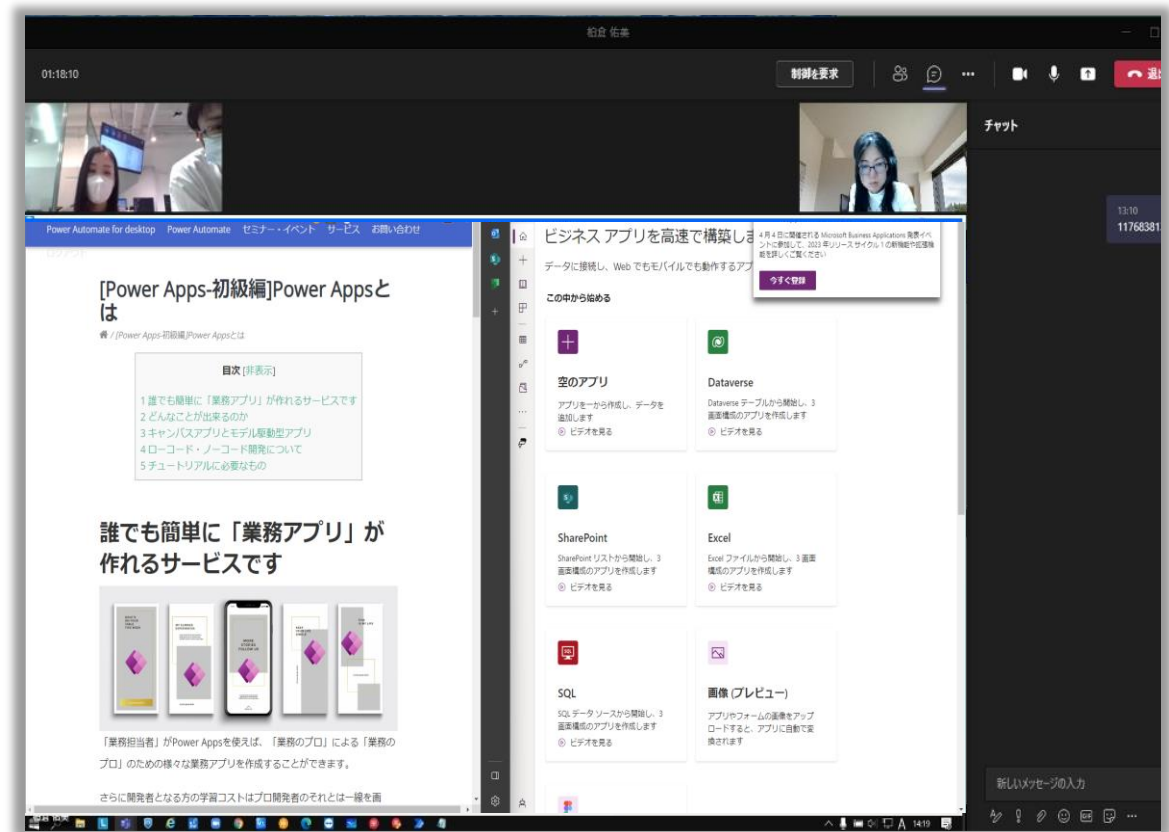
柏倉 佑美

01:18:10

制御を要求

退

チャット

13:10
11768381

Power Automate for desktop Power Automate セミナー・イベント サービス お問い合わせ

ログアウト

[Power Apps-初級編]Power Appsとは

/ [Power Apps-初級編]Power Appsとは

目次 [非表示]

1 誰でも簡単に「業務アプリ」が作れるサービスです
2 どんなことが出来るのか
3 キャンパスアプリとモデル駆動型アプリ
4 ローコード・ノーコード開発について
5 チュートリアルに必要なもの

誰でも簡単に「業務アプリ」が作れるサービスです

「業務担当者」がPower Appsを使えば、「業務のプロ」による「業務のプロ」のための様々な業務アプリを作成することができます。

さらに開発者となる方の学習コストはプロ開発者のそれとは一線を画

ビジネス アプリを高速で構築しま

データに接続し、Web でもモバイルでも動作するアプ

4 月 4 日に開催される Microsoft Business Applications 発表イベントに参加して、2023 年リリース サイクル 1 の新機能や拡張機能を詳しくご覧ください

今すぐ登録

この中から始める

空のアプリ
アプリを一から作成し、データを追加します
ビデオを見る

Dataverse
Dataverse テーブルから開始し、3 画面構成のアプリを作成します
ビデオを見る

SharePoint
SharePoint リストから開始し、3 画面構成のアプリを作成します
ビデオを見る

Excel
Excel ファイルから開始し、3 画面構成のアプリを作成します
ビデオを見る

SQL
SQL データ ソースから開始し、3 画面構成のアプリを作成します
ビデオを見る

画像 (プレビュー)
アプリやフォームの画像をアップロードすると、アプリに自動で変換されます

新しいメッセージの入力

A 14:19